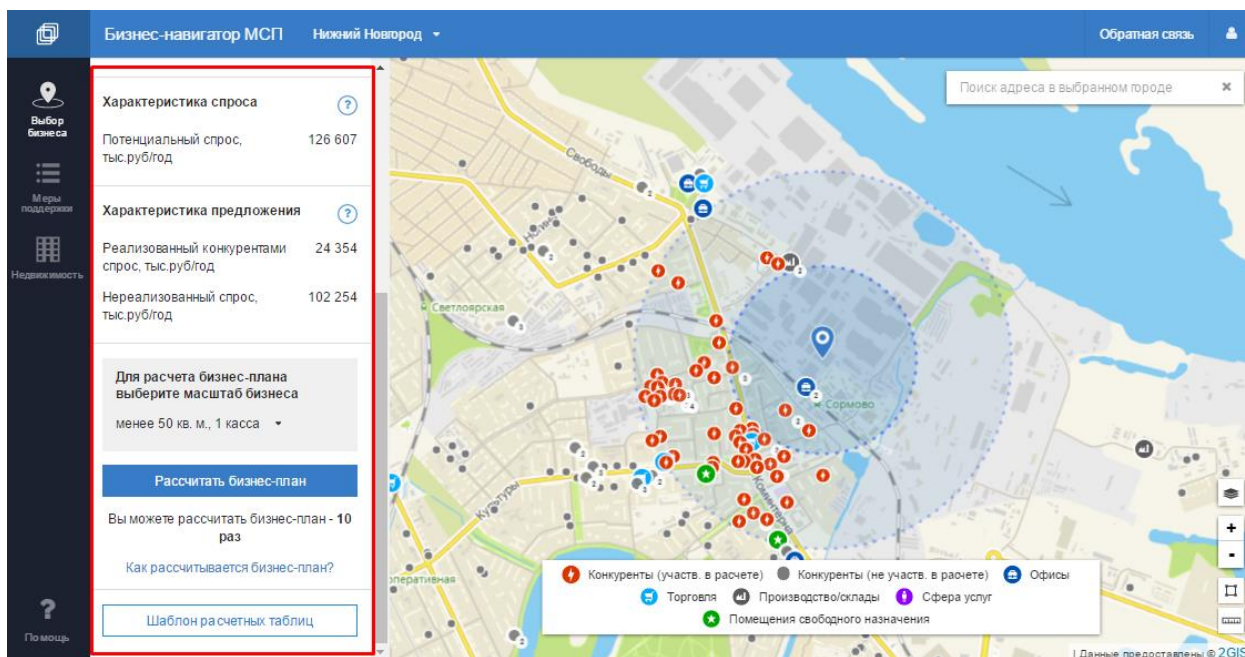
Бизнес-навигатор МСП Нижний Новгород

Обратная связь

Выбор бизнеса

Меры поддержки

Недвижимость

Помощь

Характеристика спроса

Потенциальный спрос, тыс.руб/год 126 607

Характеристика предложения

Реализованный конкурентами спрос, тыс.руб/год 24 354

Нереализованный спрос, тыс.руб/год 102 254

Для расчета бизнес-плана выберите масштаб бизнеса

менее 50 кв. м., 1 касса

Рассчитать бизнес-план

Вы можете рассчитать бизнес-план - 10 раз

Как рассчитывается бизнес-план?

Шаблон расчетных таблиц

Поиск адреса в выбранном городе

Свободы

Светлоярская

Сормово

Культуры

Коминтерна

оперативная

Конкуренты (участв. в расчете) Конкуренты (не участв. в расчете) Офисы

Торговля Производство/склады Сфера услуг

Помещения свободного назначения

Данные предоставлены © 2GIS